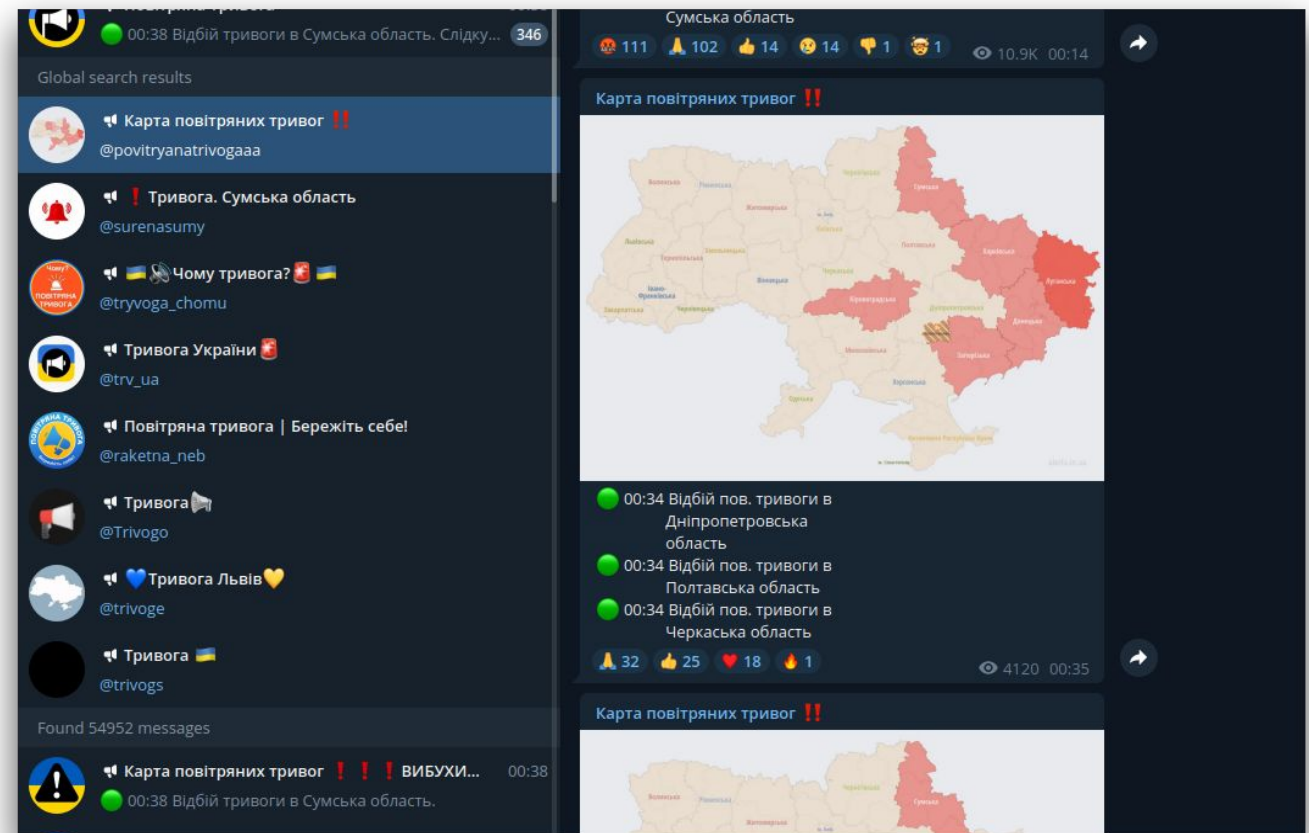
Повітряна тривога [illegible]
🟢 00:38 Відбій тривоги в Сумська область. Слідку... 346

Global search results

📢 Карта повітряних тривог ‼️
@povitryanatrivogaaa

📢 ❗ Тривога. Сумська область
@surenasumy

📢 🇺🇦🔊Чому тривога?🚨🇺🇦
@tryvoga_chomu

📢 Тривога України 🚨
@trv_ua

📢 Повітряна тривога | Бережіть себе!
@raketna_neb

📢 Тривога📢
@Trivogo

📢 💙Тривога Львів💛
@trivoge

📢 Тривога 🇺🇦
@trivogs

Found 54952 messages

📢 Карта повітряних тривог ❗ ❗ ❗ ВИБУХИ... 00:38
🟢 00:38 Відбій тривоги в Сумська область.

Сумська область
😡 111 🙏 102 👍 14 😢 14 👎 1 🤯 1 10.9K 00:14

Карта повітряних тривог ‼️

🟢 00:34 Відбій пов. тривоги в Дніпропетровська область
🟢 00:34 Відбій пов. тривоги в Полтавська область
🟢 00:34 Відбій пов. тривоги в Черкаська область
🙏 32 👍 25 ❤️ 18 🔥 1 4120 00:35

Карта повітряних тривог ‼️